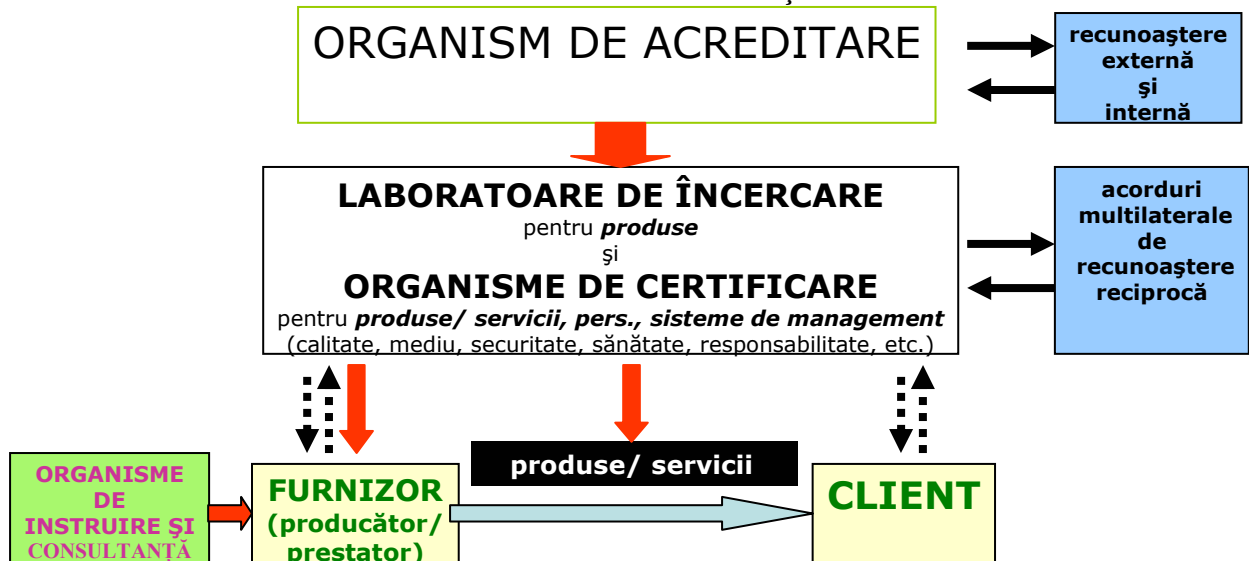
ORGANISM DE ACREDITARE

recunoaştere externă şi internă

LABORATOARE DE ÎNCERCARE
pentru ***produse***
şi
ORGANISME DE CERTIFICARE
pentru ***produse/ servicii, pers., sisteme de management***
(calitate, mediu, securitate, sănătate, responsabilitate, etc.)

acorduri multilaterale de recunoaştere reciprocă

ORGANISME DE INSTRUIRE ŞI CONSULTANŢĂ

FURNIZOR (producător/ prestator)

produse/ servicii

CLIENT